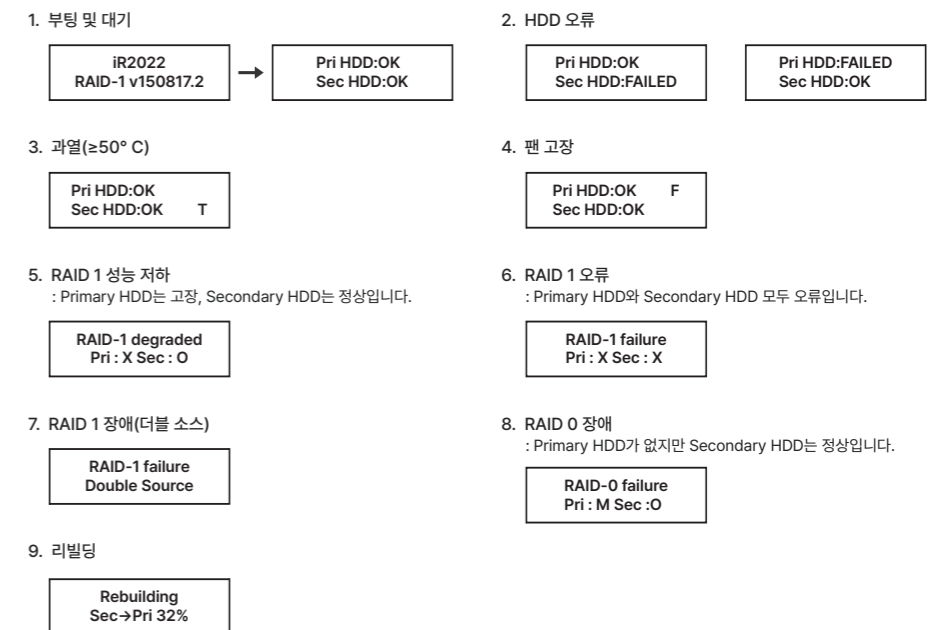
1. 부팅 및 대기

iR2022
RAID-1 v150817.2

Pri HDD:OK
Sec HDD:OK

2. HDD 오류

Pri HDD:OK
Sec HDD:FAILED

Pri HDD:FAILED
Sec HDD:OK

3. 과열(≥50° C)

Pri HDD:OK
Sec HDD:OK T

4. 팬 고장

Pri HDD:OK F
Sec HDD:OK

5. RAID 1 성능 저하
: Primary HDD는 고장, Secondary HDD는 정상입니다.

RAID-1 degraded
Pri : X Sec : O

6. RAID 1 오류
: Primary HDD와 Secondary HDD 모두 오류입니다.

RAID-1 failure
Pri : X Sec : X

7. RAID 1 장애(더블 소스)

RAID-1 failure
Double Source

8. RAID 0 장애
: Primary HDD가 없지만 Secondary HDD는 정상입니다.

RAID-0 failure
Pri : M Sec :O

9. 리빌딩

Rebuilding
Sec→Pri 32%